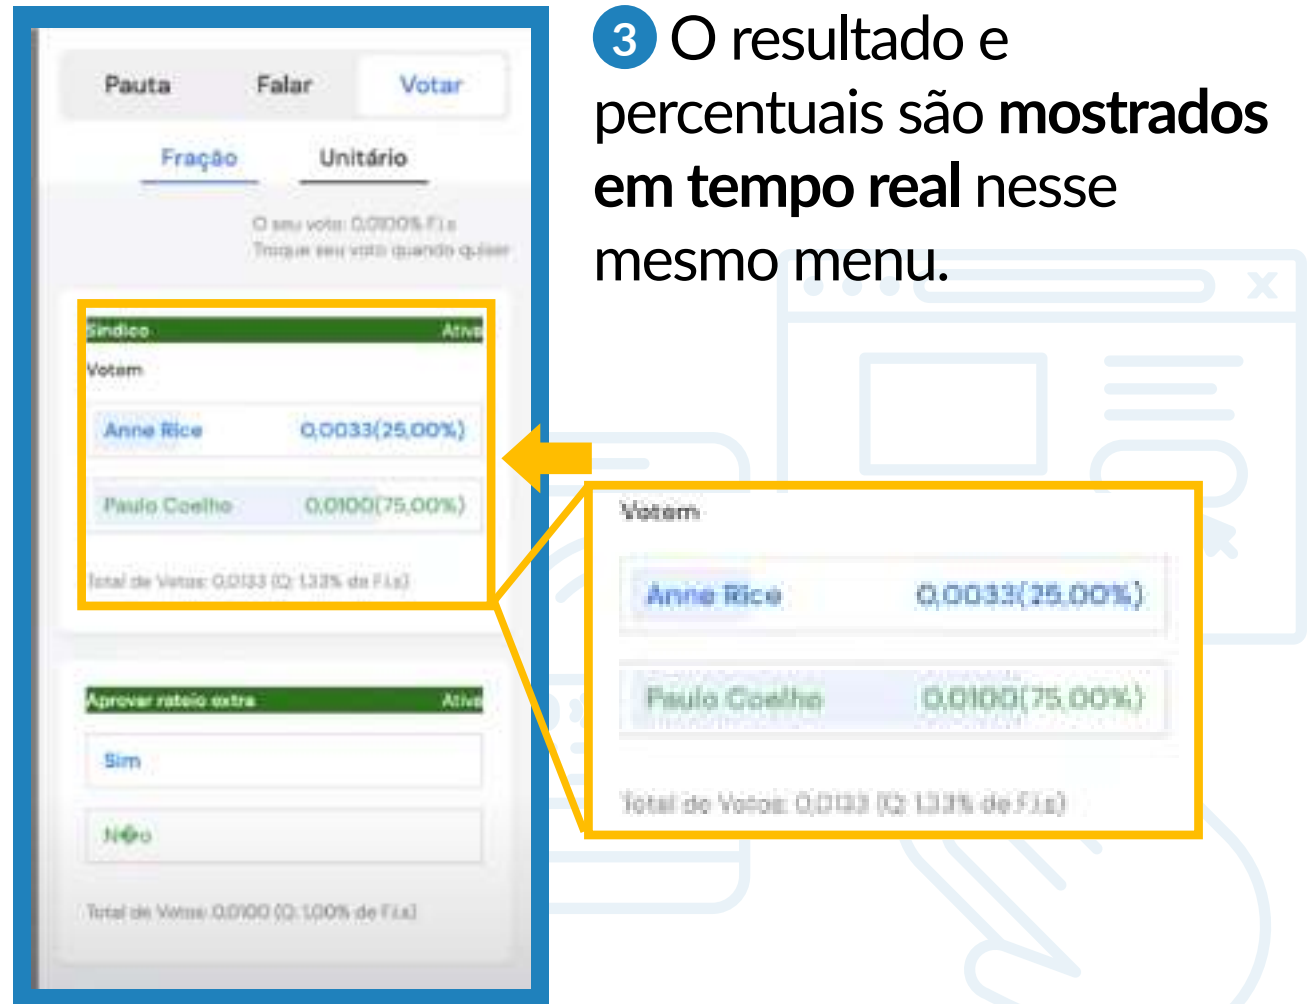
3 O resultado e percentuais são **mostrados em tempo real** nesse mesmo menu.

Pauta Falar Votar

Fração Unitário

O seu voto: 0,0100% F.I.s
Troque seu voto quando quiser

Síndico Ativa

Votem

Anne Rice 0,0033(25,00%)

Paulo Coelho 0,0100(75,00%)

Total de Votos: 0,0133 (Q: 1,33% de F.I.s)

Aprovar rateio extra Ativa

Sim

N�o

Total de Votos: 0,0100 (Q: 1,00% de F.I.s)

Votem

Anne Rice 0,0033(25,00%)

Paulo Coelho 0,0100(75,00%)

Total de Votos: 0,0133 (Q: 1,33% de F.I.s)